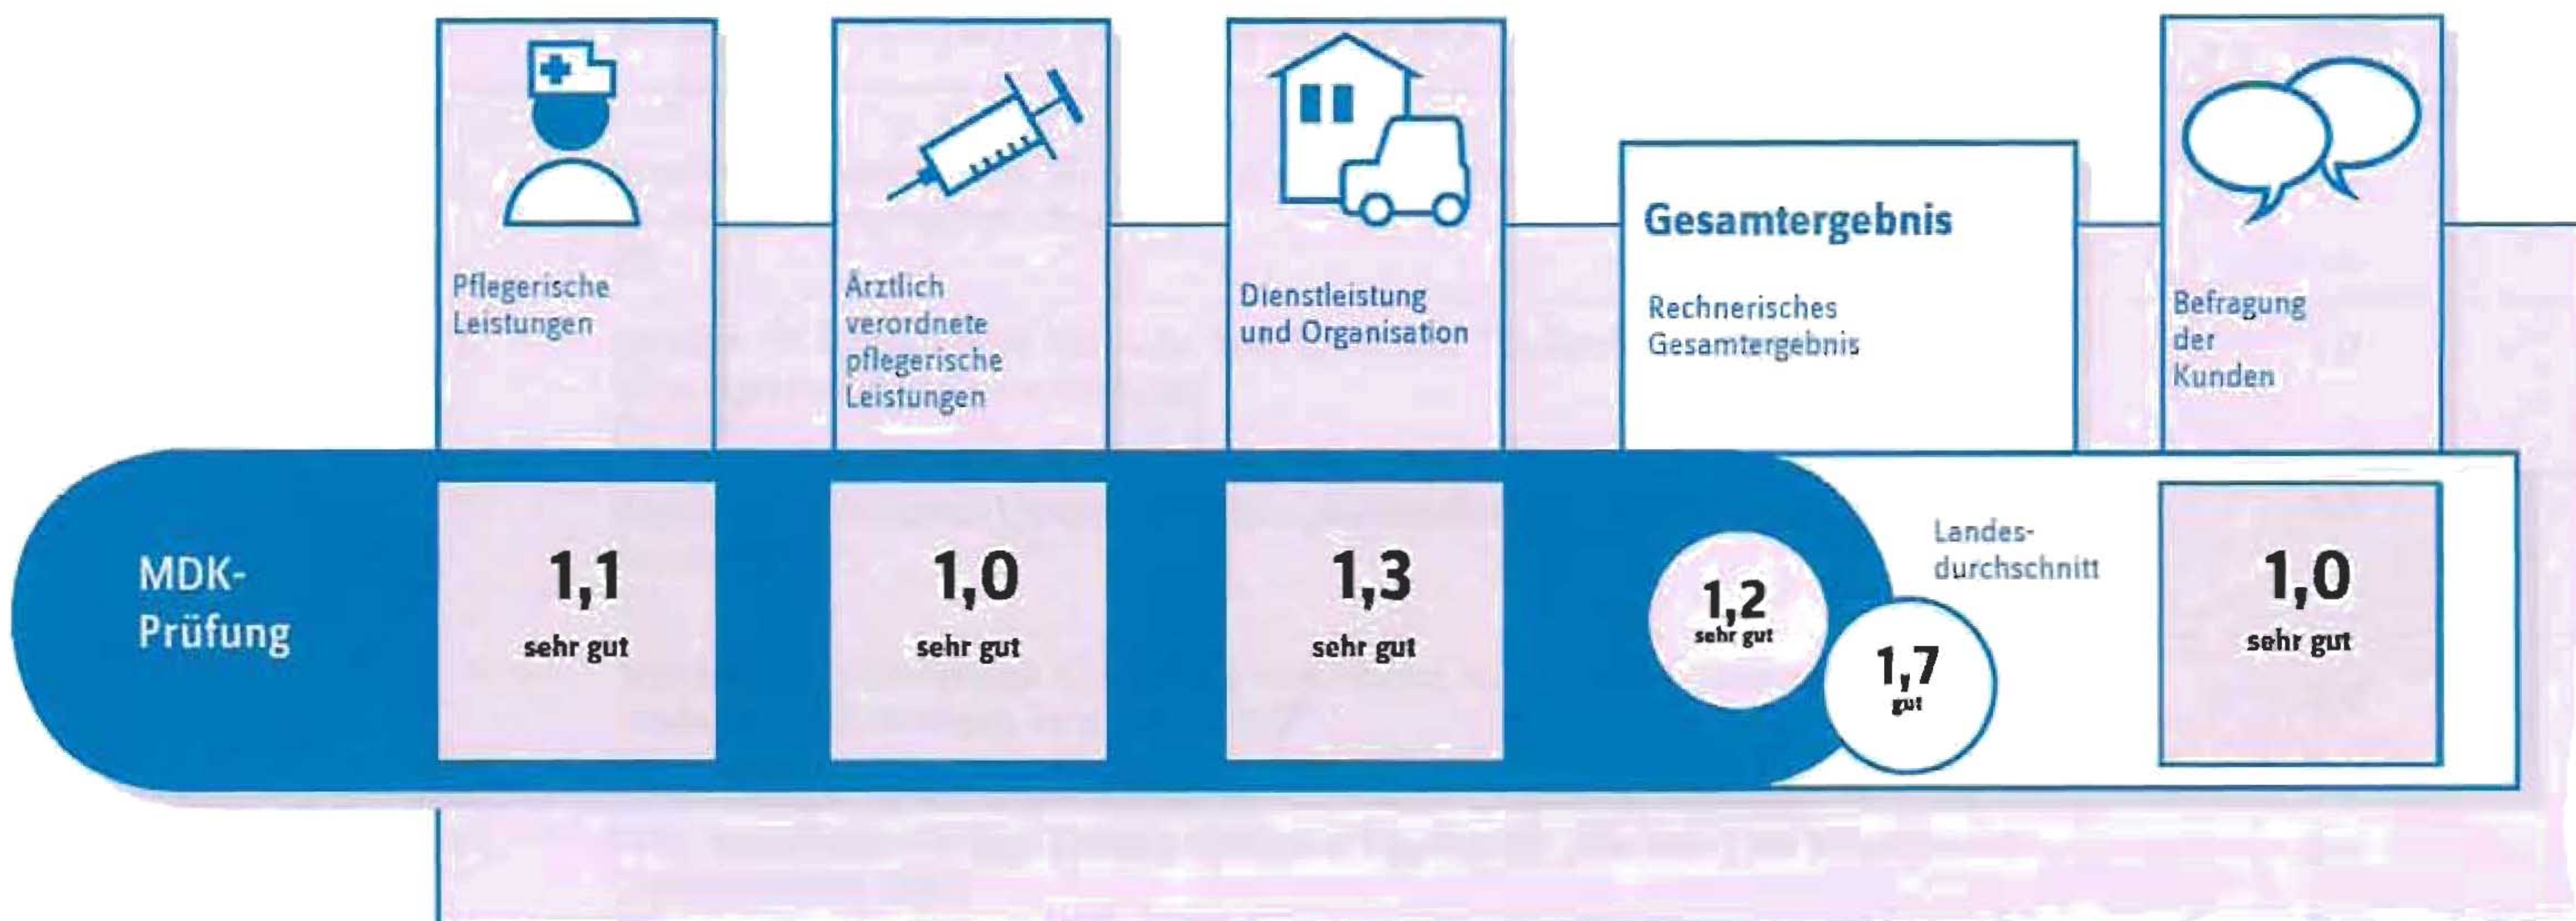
Pflegerische Leistungen

Ärztlich verordnete pflegerische Leistungen

Dienstleistung und Organisation

Gesamtergebnis

Rechnerisches Gesamtergebnis

Befragung der Kunden

MDK-Prüfung

1,1
sehr gut

1,0
sehr gut

1,3
sehr gut

1,2
sehr gut

Landesdurchschnitt

1,7
gut

1,0
sehr gut